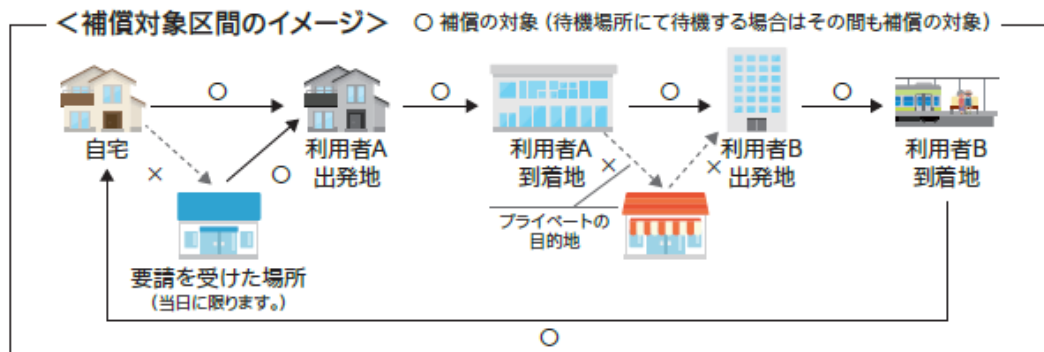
＜補償対象区間のイメージ＞ ○ 補償の対象（待機場所にて待機する場合はその間も補償の対象）

○ ○ ○ ○

自宅

× ○

利用者A
出発地

利用者A
到着地

× ×

利用者B
出発地

利用者B
到着地

プライベートの
目的地

要請を受けた場所
（当日に限ります。）

○